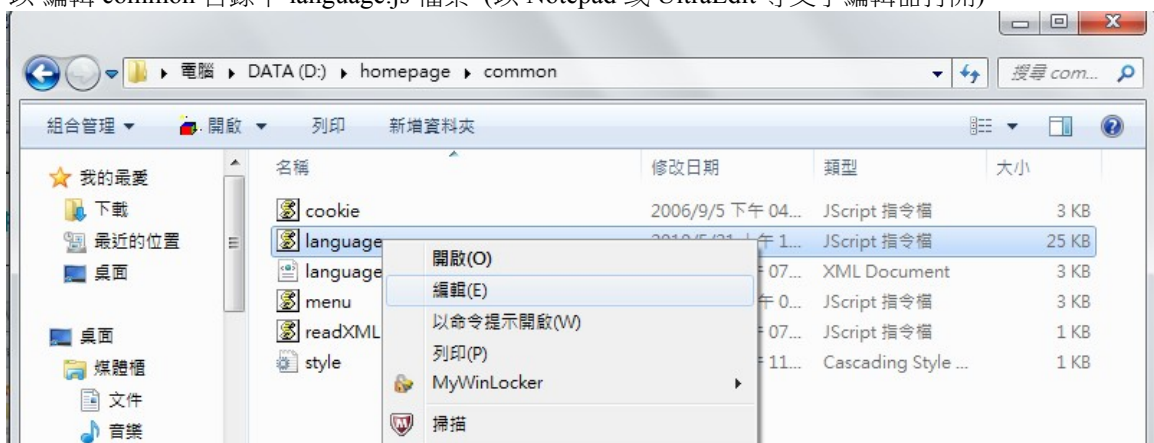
以 編輯 common 目錄下 language.js 檔案 (以 Notepad 或 UltraEdit 等文字編輯器打開)

電腦 ▸ DATA (D:) ▸ homepage ▸ common

搜尋 com...

組合管理 ▾ 開啟 ▾ 列印 新增資料夾

我的最愛
下載
最近的位置
桌面

桌面
媒體櫃
文件
音樂

| 名稱 | 修改日期 | 類型 | 大小 |
|---|---|---|---|
| cookie | 2006/9/5 下午 04... | JScript 指令檔 | 3 KB |
| language | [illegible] | JScript 指令檔 | 25 KB |
| language | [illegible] 07... | XML Document | 3 KB |
| menu | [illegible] 0... | JScript 指令檔 | 3 KB |
| readXML | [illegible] 07... | JScript 指令檔 | 1 KB |
| style | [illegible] 11... | Cascading Style ... | 1 KB |

開啟(O)
編輯(E)
以命令提示開啟(W)
列印(P)
MyWinLocker
掃描